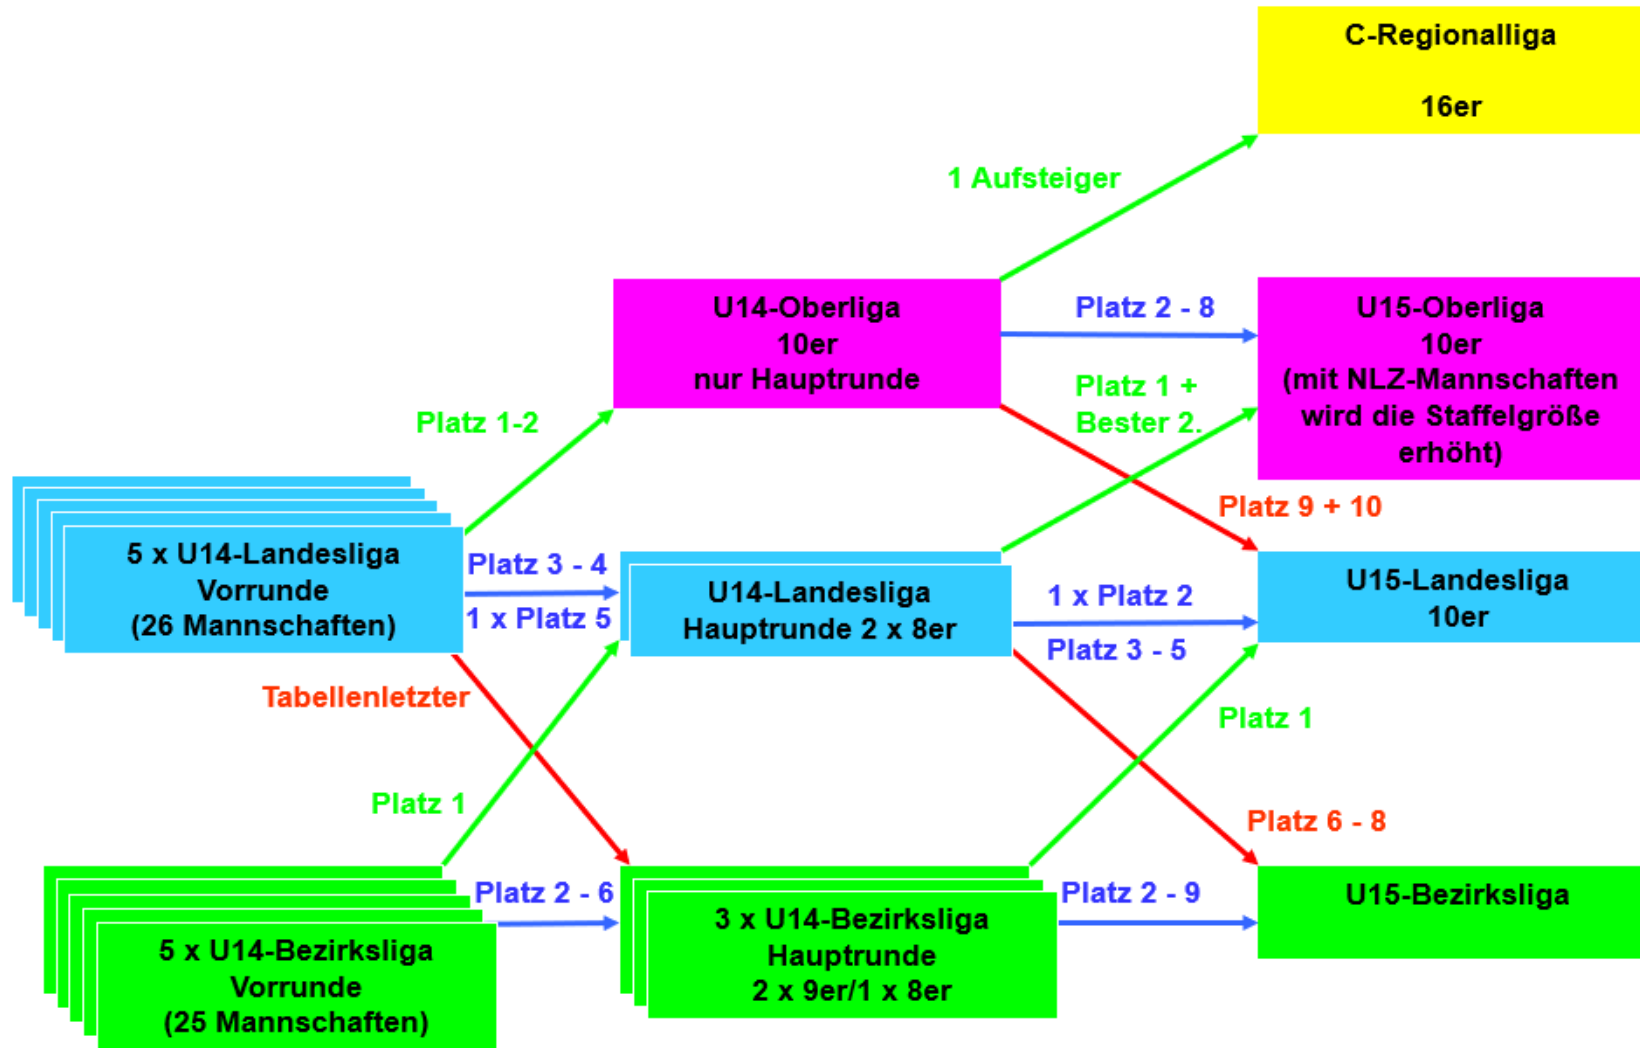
C-Regionalliga

16er

1 Aufsteiger

U14-Oberliga
10er
nur Hauptrunde

Platz 2 - 8

U15-Oberliga
10er
(mit NLZ-Mannschaften wird die Staffelgröße erhöht)

Platz 1 +
Bester 2.

Platz 1-2

Platz 9 + 10

5 x U14-Landesliga
Vorrunde
(26 Mannschaften)

Platz 3 - 4

1 x Platz 5

U14-Landesliga
Hauptrunde 2 x 8er

1 x Platz 2

Platz 3 - 5

U15-Landesliga
10er

Tabellenletzter

Platz 1

Platz 1

Platz 6 - 8

Platz 2 - 6

3 x U14-Bezirksliga
Hauptrunde
2 x 9er/1 x 8er

Platz 2 - 9

U15-Bezirksliga

5 x U14-Bezirksliga
Vorrunde
(25 Mannschaften)